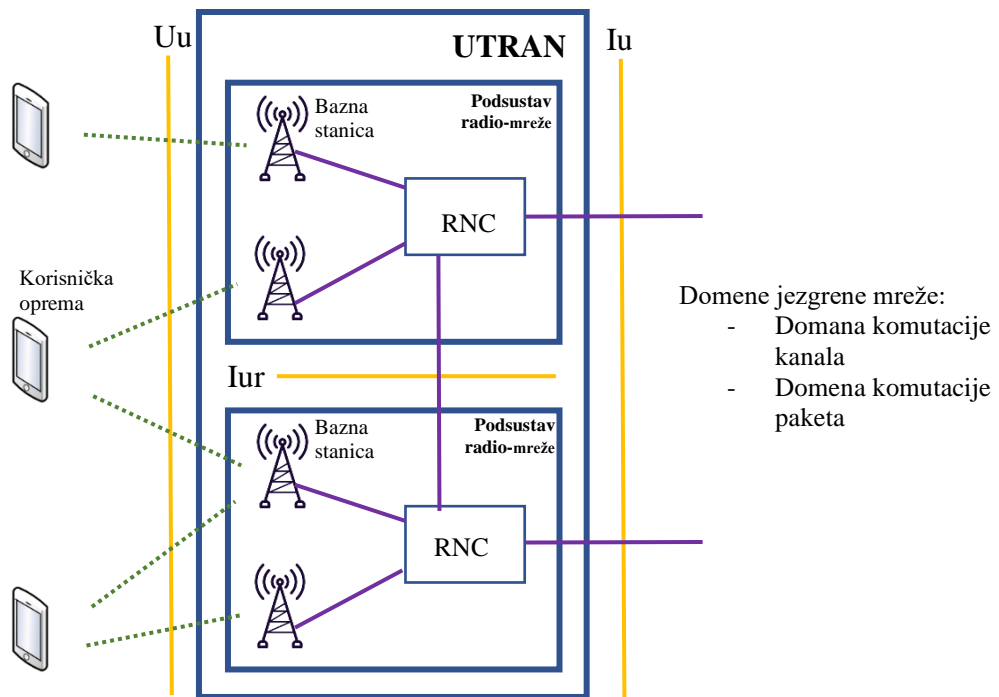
Uu

UTRAN

Iu

Bazna stanica

Podsustav radio-mreže

RNC

Korisnička oprema

Domene jezgrene mreže:
- Domana komutacije kanala
- Domena komutacije paketa

Iur

Bazna stanica

Podsustav radio-mreže

RNC